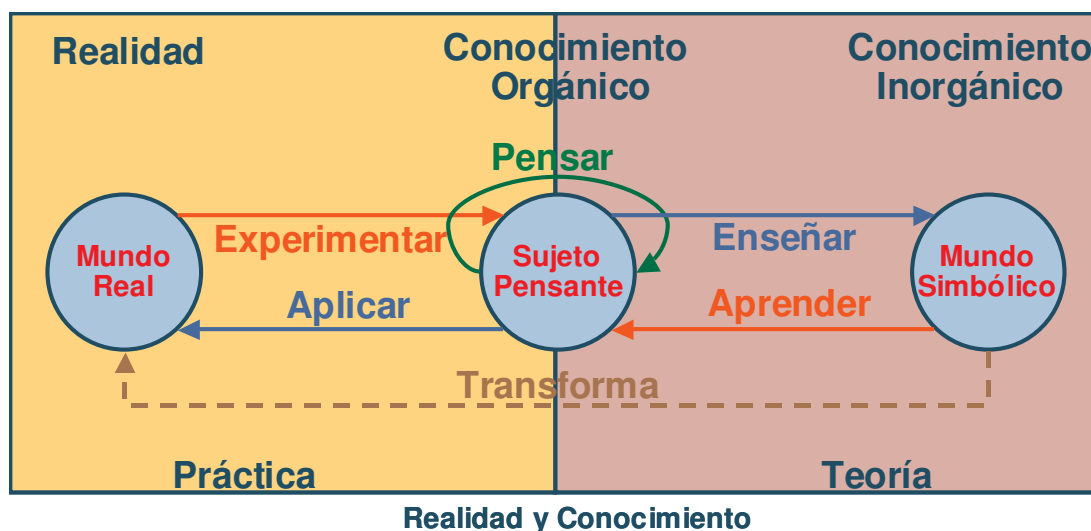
Realidad

Conocimiento Orgánico

Conocimiento Inorgánico

Pensar

Mundo Real

Experimentar

Sujeto Pensante

Enseñar

Mundo Simbólico

Aplicar

Aprender

Transforma

Práctica

Teoría

Realidad y Conocimiento